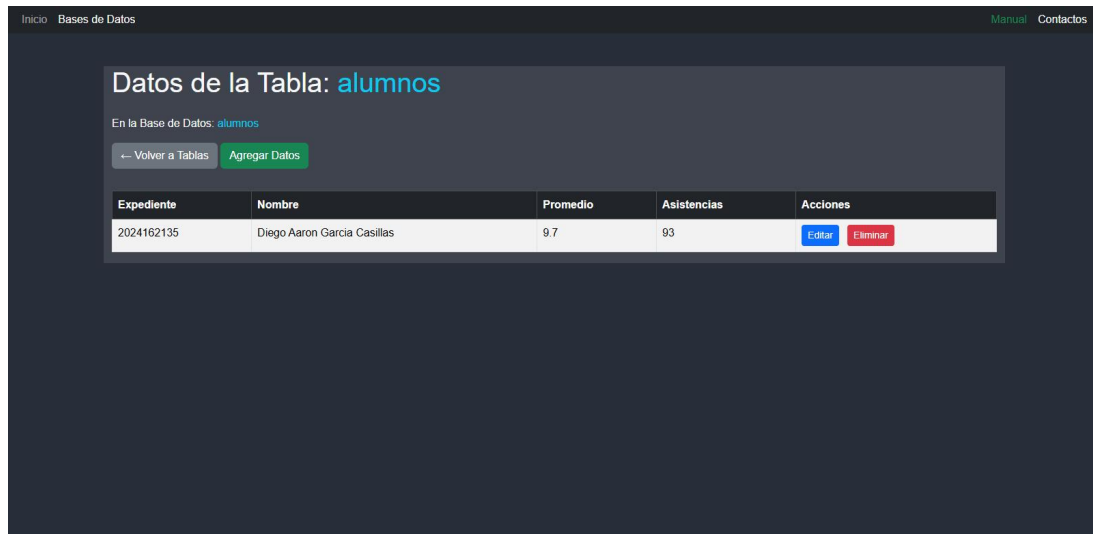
Inicio Bases de Datos

Manual Contactos

Datos de la Tabla: alumnos

En la Base de Datos: alumnos

← Volver a Tablas Agregar Datos

| Expediente | Nombre | Promedio | Asistencias | Acciones |
|---|---|---|---|---|
| 2024162135 | Diego Aaron Garcia Casillas | 9.7 | 93 | Editar Eliminar |